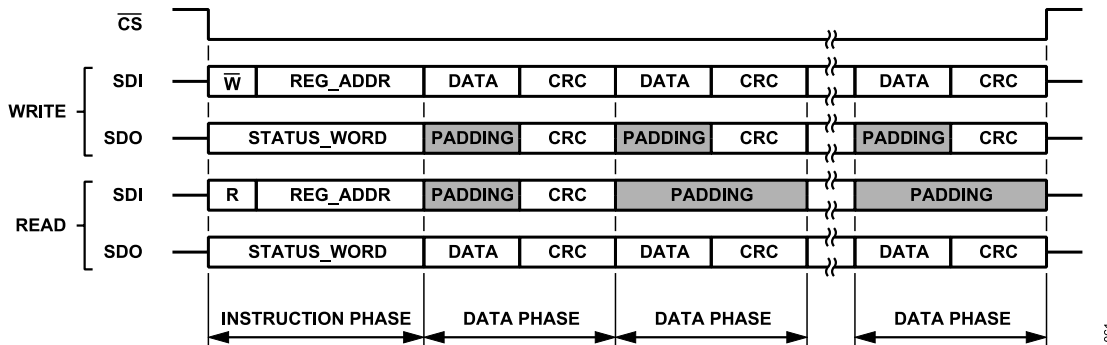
$\overline{CS}$

WRITE
SDI $\overline{W}$ REG_ADDR DATA CRC DATA CRC DATA CRC
SDO STATUS_WORD PADDING CRC PADDING CRC PADDING CRC

READ
SDI R REG_ADDR PADDING CRC PADDING PADDING
SDO STATUS_WORD DATA CRC DATA CRC DATA CRC

INSTRUCTION PHASE DATA PHASE DATA PHASE DATA PHASE

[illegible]